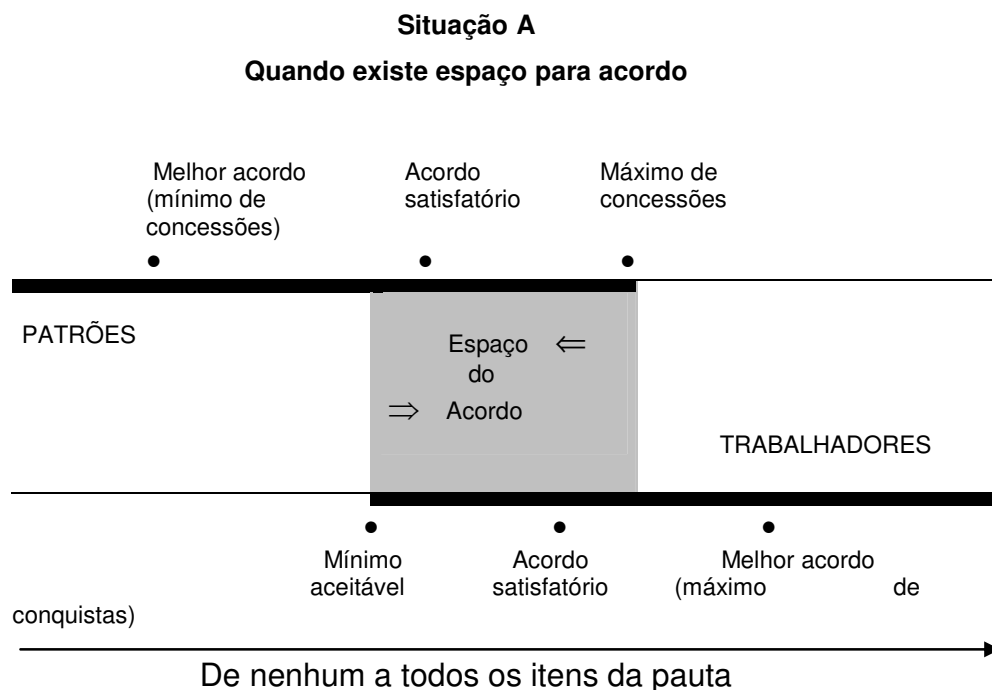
Situação A

Quando existe espaço para acordo

Melhor acordo (mínimo de concessões)

Acordo satisfatório

Máximo de concessões

PATRÕES

Espaço do Acordo

TRABALHADORES

Mínimo aceitável

Acordo satisfatório

Melhor acordo (máximo de conquistas)

De nenhum a todos os itens da pauta